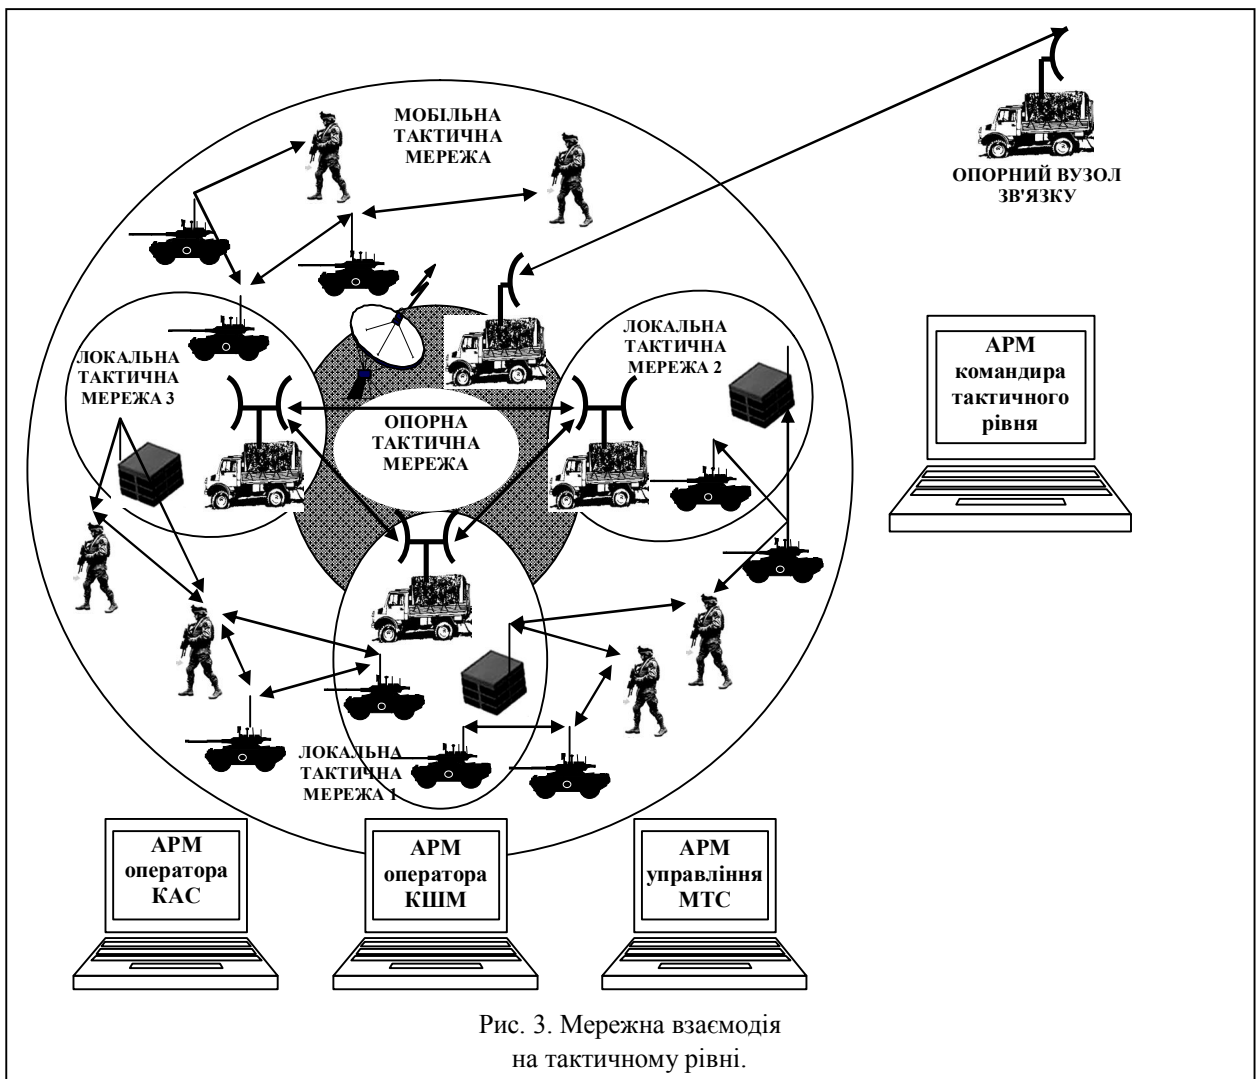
МОБІЛЬНА ТАКТИЧНА МЕРЕЖА

ОПОРНИЙ ВУЗОЛ ЗВ'ЯЗКУ

ЛОКАЛЬНА ТАКТИЧНА МЕРЕЖА 3

ЛОКАЛЬНА ТАКТИЧНА МЕРЕЖА 2

ОПОРНА ТАКТИЧНА МЕРЕЖА

АРМ командира тактичного рівня

ЛОКАЛЬНА ТАКТИЧНА МЕРЕЖА 1

АРМ оператора КАС

АРМ оператора КШМ

АРМ управління МТС

Рис. 3. Мережна взаємодія на тактичному рівні.